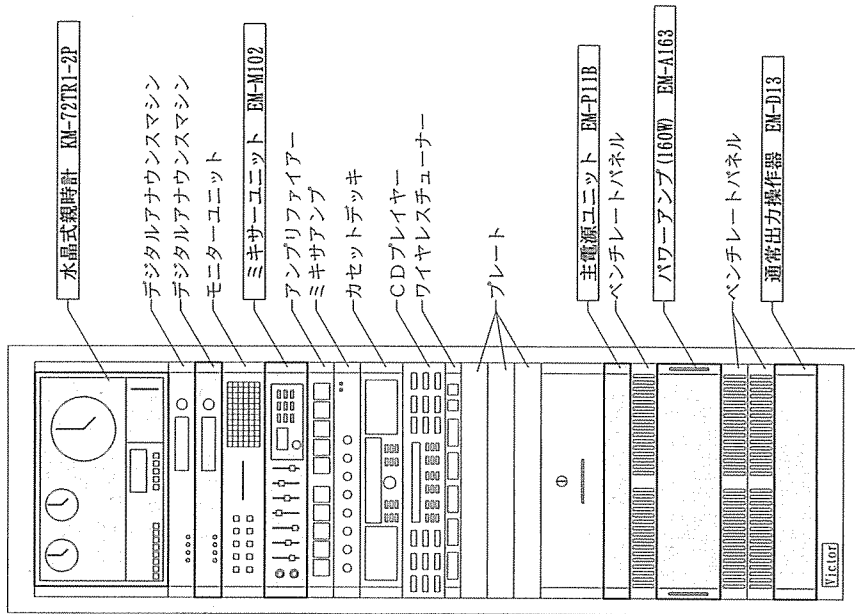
水晶式親時計　KM-72TR1-2P
デジタルアナウンスマシン
デジタルアナウンスマシン
モニターユニット
ミキサーユニット　EM-M102
アンプリファイアー
ミキサアンプ
カセットデッキ
CDプレイヤー
ワイヤレスチューナー
プレート
主電源ユニット　EM-P11B
ベンチレートパネル
パワーアンプ(160W)　EM-A163
ベンチレートパネル
通常出力操作器　EM-D13
Victor